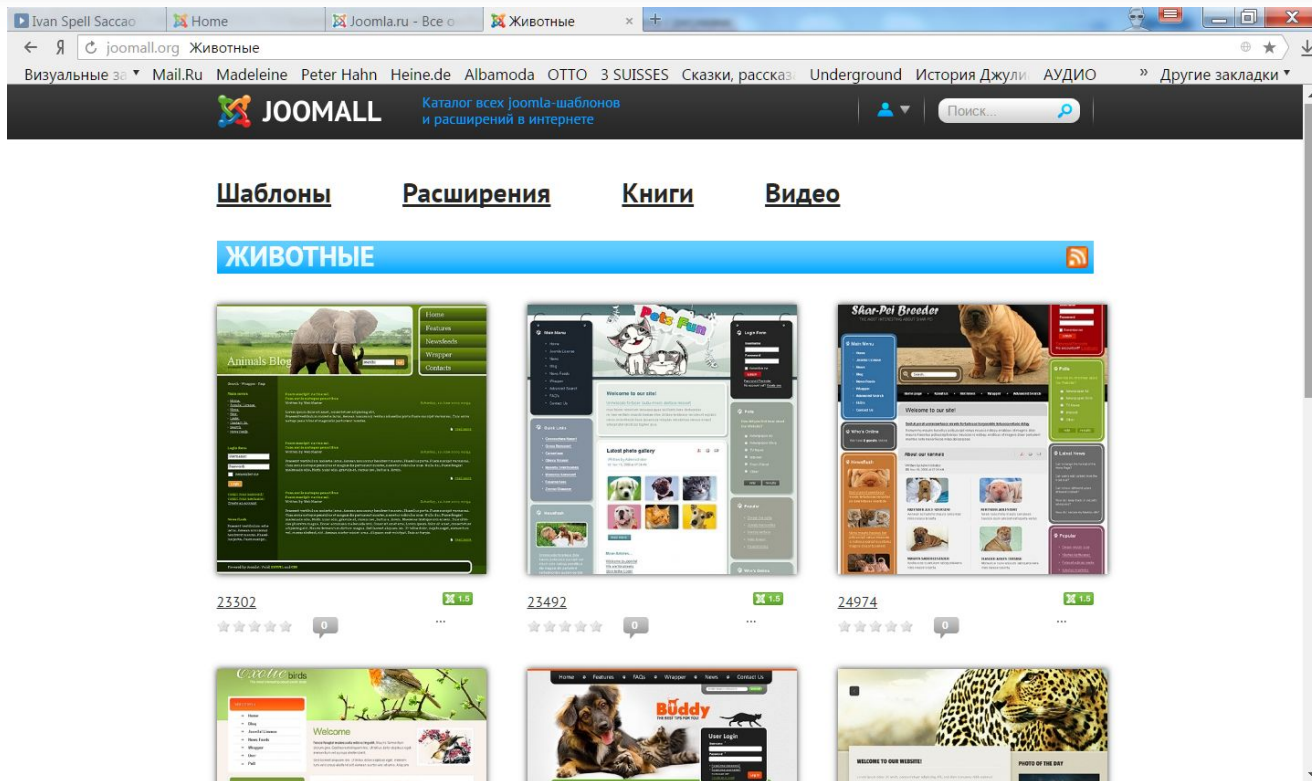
Ivan Spell Saccao | Home | Joomla.ru - Все о | Животные

joomall.org Животные

Визуальные за | Mail.Ru | Madeleine | Peter Hahn | Heine.de | Albamoda | OTTO | 3 SUISSES | Сказки, расска | Underground | История Джули | АУДИО | » Другие закладки

JOOMALL

Каталог всех joomla-шаблонов и расширений в интернете

Поиск...

Шаблоны Расширения Книги Видео

ЖИВОТНЫЕ

Animals Blog
Home
Features
Newsfeeds
Wrapper
Contacts

Pets Fun
Welcome to our site!
Latest photo gallery

Shar-Pei Breeder
Welcome to our site!
About our animals

23302 1.5
0
...

23492 1.5
0
...

24974 1.5
0
...

Exotic birds
Welcome

Buddy
Home Features FAQs Wrapper News Contact Us
User Login

WELCOME TO OUR WEBSITE!
PHOTO OF THE DAY